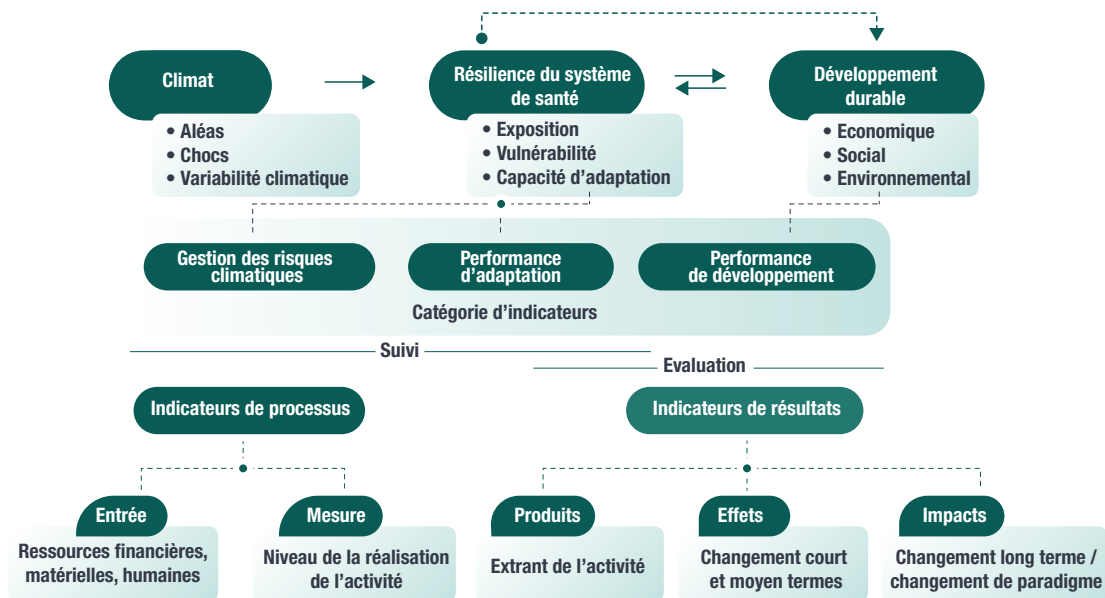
Climat

• Aléas
• Chocs
• Variabilité climatique

Résilience du système de santé

• Exposition
• Vulnérabilité
• Capacité d'adaptation

Développement durable

• Economique
• Social
• Environnemental

Gestion des risques climatiques

Performance d'adaptation

Performance de développement

Catégorie d'indicateurs

Suivi

Evaluation

Indicateurs de processus

Indicateurs de résultats

Entrée
Ressources financières, matérielles, humaines

Mesure
Niveau de la réalisation de l'activité

Produits
Extrant de l'activité

Effets
Changement court et moyen termes

Impacts
Changement long terme / changement de paradigme